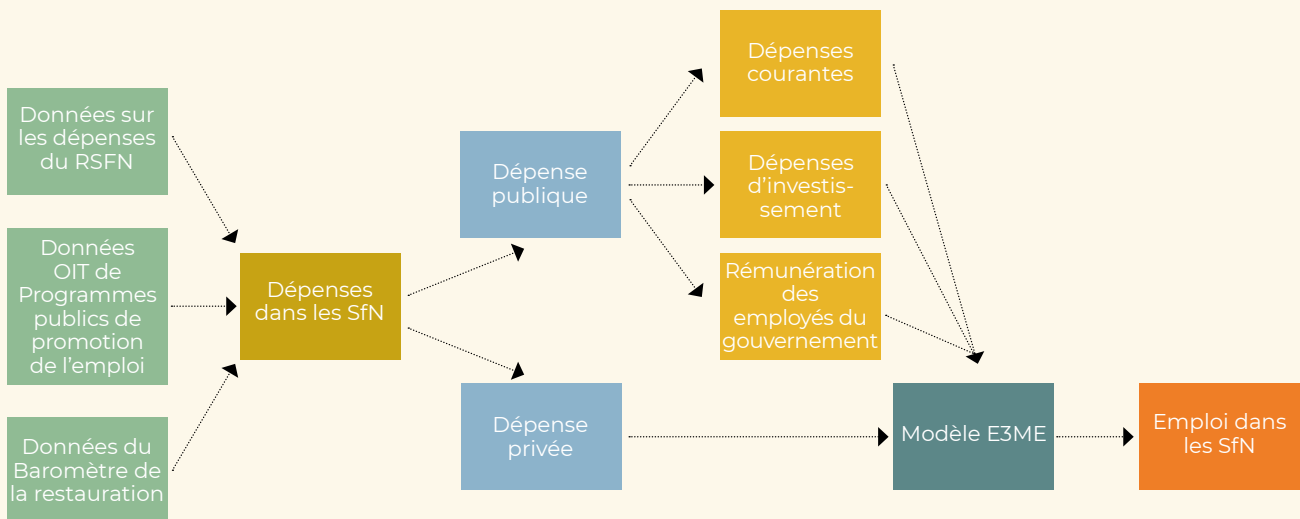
Données sur les dépenses du RSFN

Données OIT de Programmes publics de promotion de l'emploi

Données du Baromètre de la restauration

Dépenses dans les SfN

Dépense publique

Dépense privée

Dépenses courantes

Dépenses d'investissement

Rémunération des employés du gouvernement

Modèle E3ME

Emploi dans les SfN